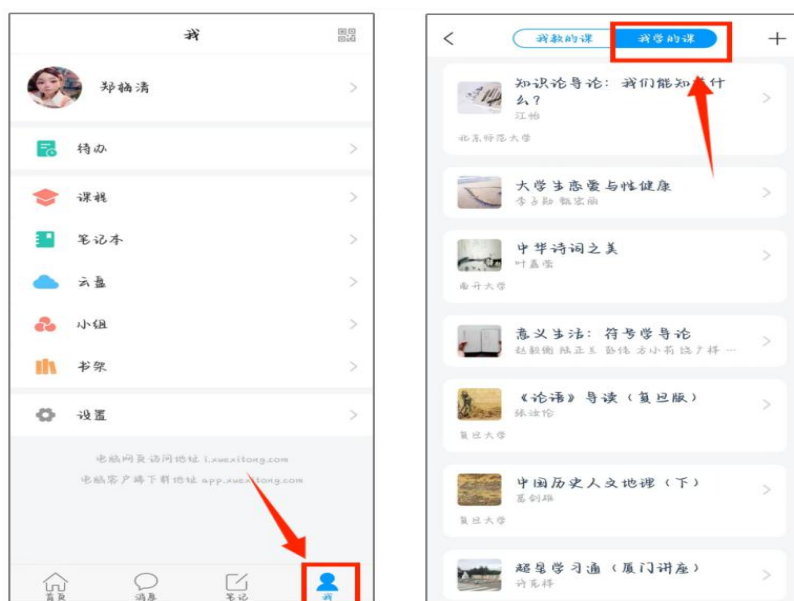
我

郑楠清

待办

课程

笔记本

云盘

小组

书架

设置

电脑网页访问地址 i.xuexitong.com

电脑客户端下载地址 app.xuexitong.com

首页 消息 笔记 我

我教的课 我学的课

知识论导论：我们能知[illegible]什么？
江怡
北京师范大学

大学生恋爱与性健康
李子勋 魏宏丽

中华诗词之美
叶嘉莹
南开大学

意义生活：符号学导论
赵毅衡 陆正兰 彭佳 方小莉 饶广祥 …

《论语》导读（复旦版）
徐洪兴
复旦大学

中国历史人文地理（下）
葛剑雄
复旦大学

超星学习通（厦门讲座）
许亮桦